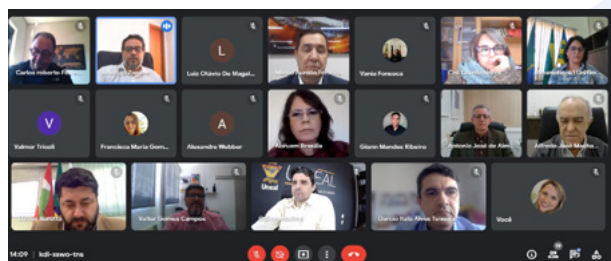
Carlos roberto F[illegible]

L
Luiz Otávio De Magal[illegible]

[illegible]

Vania Fonseca

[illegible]

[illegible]

V
Valmor Trisoli

Francisca Maria Gom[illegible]

A
Alexandre Webber

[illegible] Brasília

Giann Mendes Ribeiro

Antonio José de Alm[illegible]

Alfredo José Machad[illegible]

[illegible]

Valter Gomes Campos

Uneal

Dansio Rafo Alves Teixeira

Você

14:09 | kdi-xswo-tns